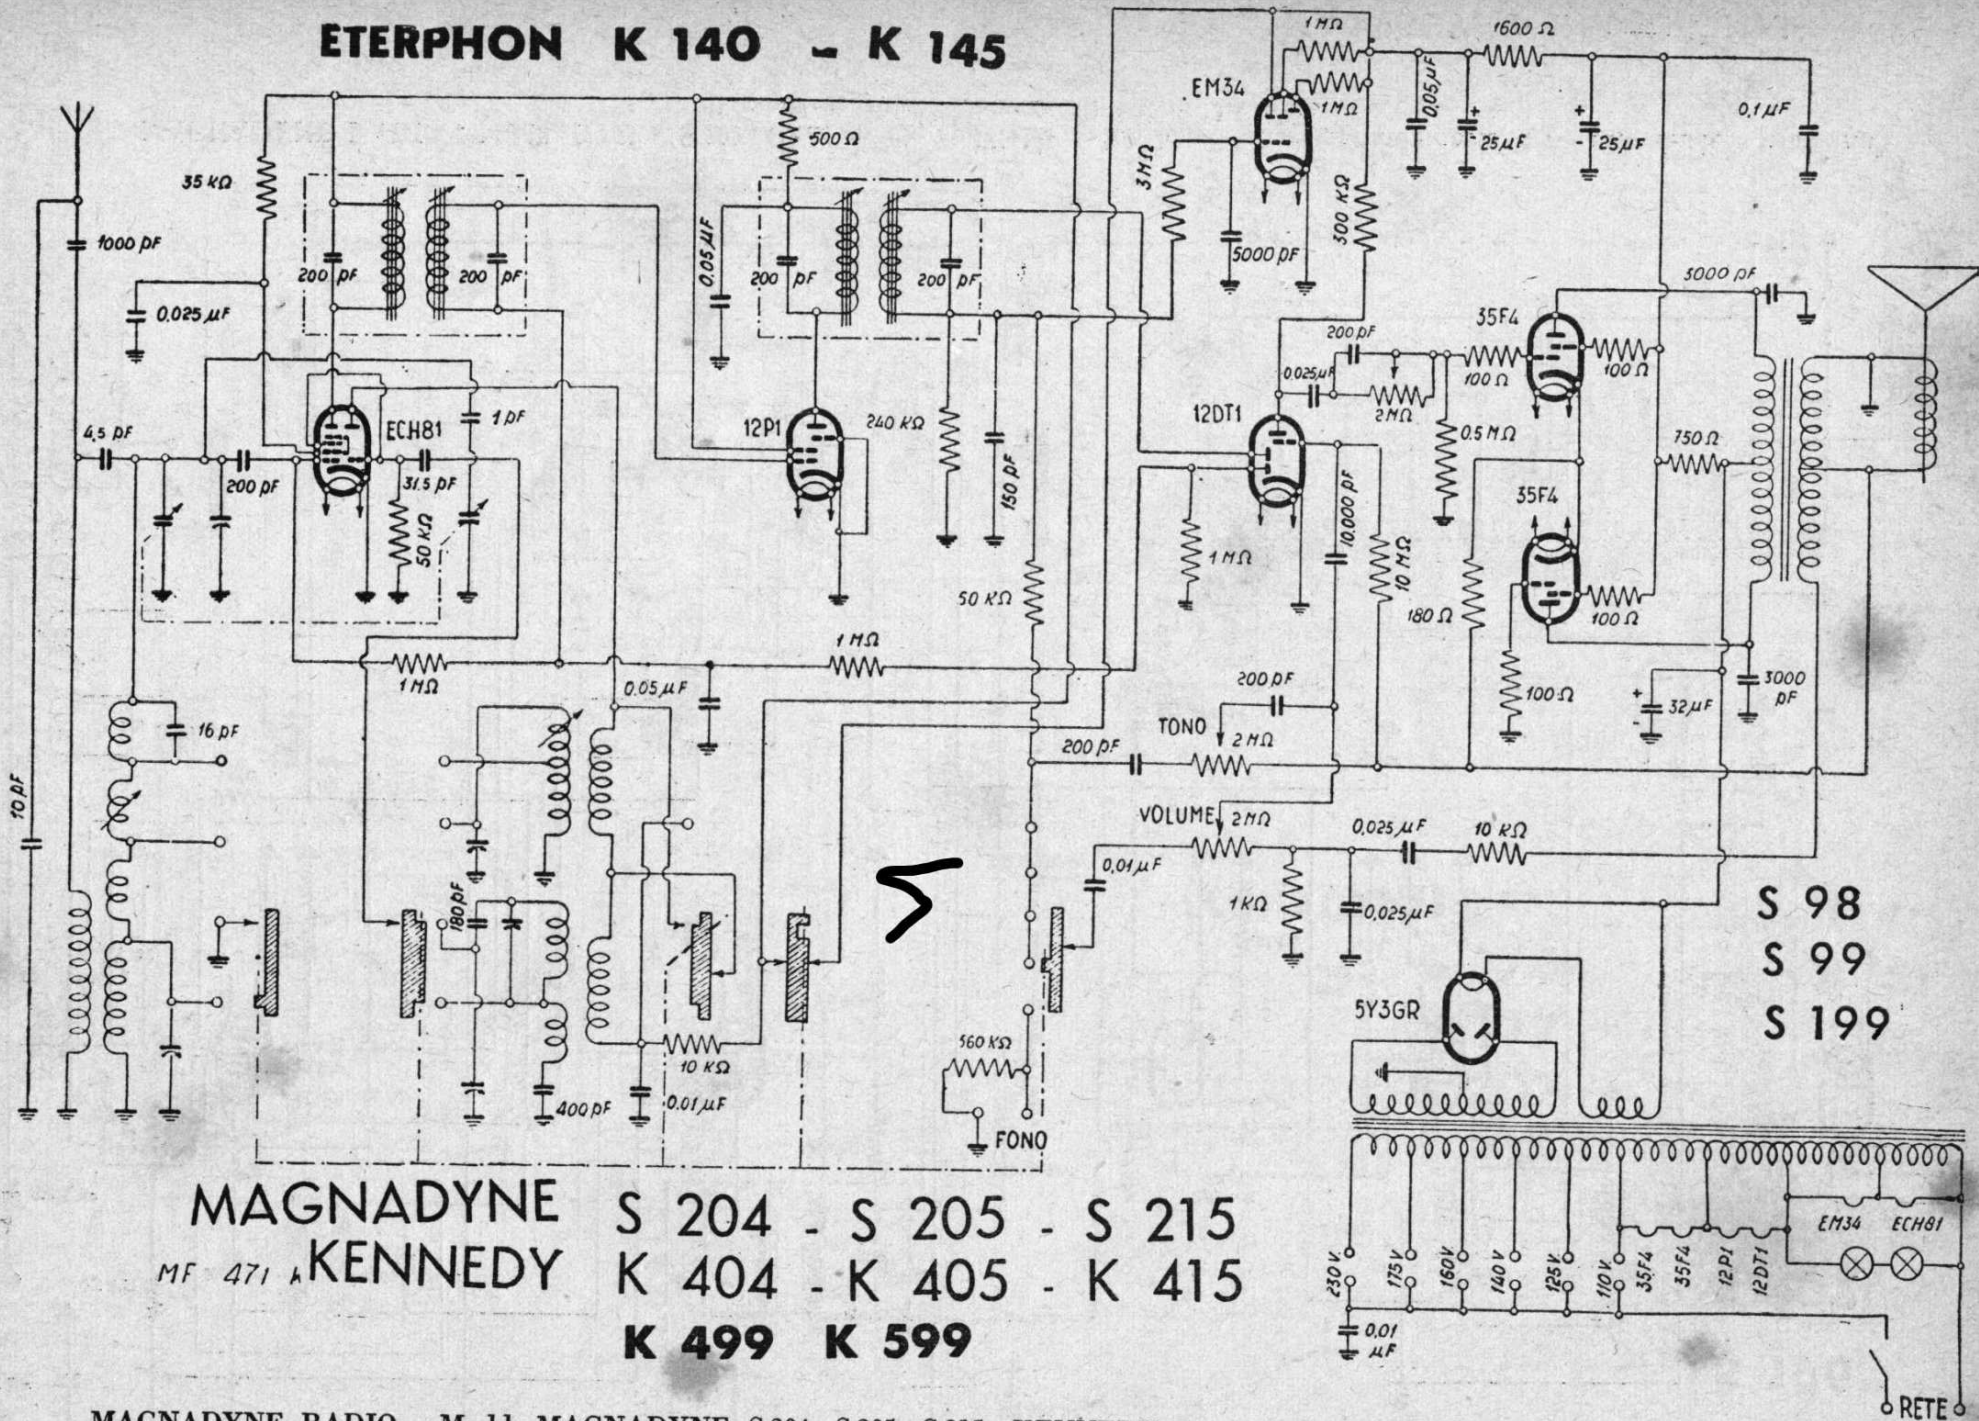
ETERPHON K 140 - K 145

35 KΩ
1000 PF
0,025 μF
200 PF
200 PF
500 Ω
0,05 μF
200 PF
200 PF
1 MΩ
1 MΩ
1600 Ω
EM34
0,05 μF
25 μF
25 μF
0,1 μF
3 MΩ
5000 PF
500 KΩ
ECH81
1 PF
4,5 PF
200 PF
31,5 PF
50 KΩ
12P1
240 KΩ
150 PF
12DT1
200 PF
0,025 μF
2 MΩ
35F4
100 Ω
100 Ω
3000 PF
0,5 MΩ
750 Ω
35F4
1 MΩ
10.000 PF
10 MΩ
180 Ω
100 Ω
50 KΩ
1 MΩ
1 MΩ
0,05 μF
16 PF
10 PF
200 PF
TONO
2 MΩ
200 PF
100 Ω
32 μF
3000 PF
VOLUME
2 MΩ
0,025 μF
10 KΩ
0,01 μF
1 KΩ
0,025 μF
180 PF
5
S 98
S 99
S 199
5Y3GR
10 KΩ
0,01 μF
400 PF
560 KΩ
FONO
EM34
ECH81
230 V.
175 V.
160 V
140 V
125 V.
110 V.
35F4
35F4
12P1
12DT1
0,01 μF
RETE

MAGNADYNE S 204 - S 205 - S 215
MF 471 KENNEDY K 404 - K 405 - K 415
K 499 K 599

MAGNADYNE RADIO - M... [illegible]